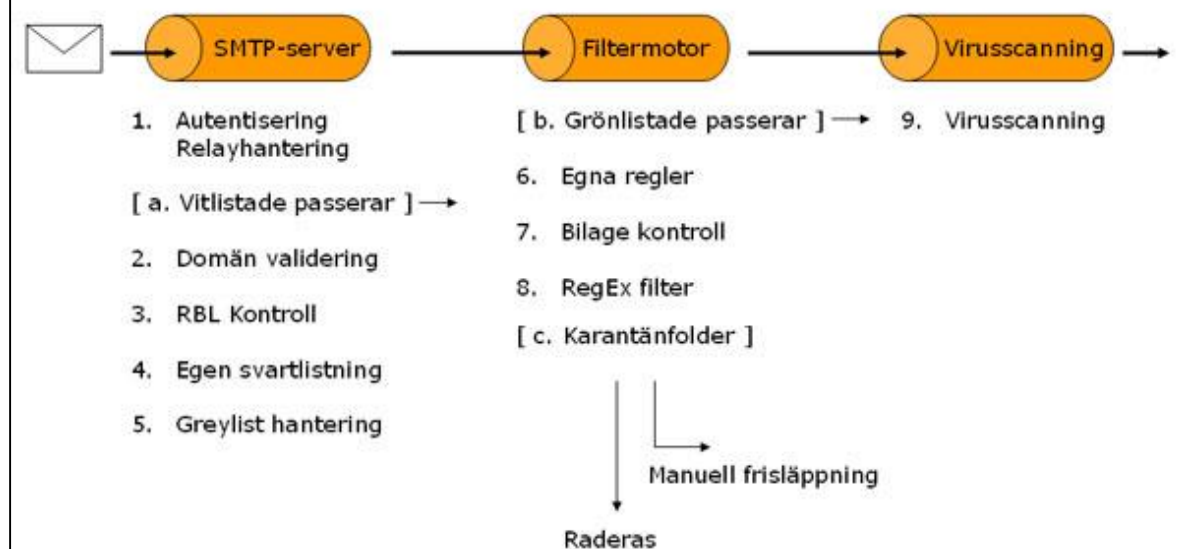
SMTP-server

Filtermotor

Virusscanning

1. Autentisering
Relayhantering

[ a. Vitlistade passerar ]

2. Domän validering

3. RBL Kontroll

4. Egen svartlistning

5. Greylist hantering

[ b. Grönlistade passerar ]

6. Egna regler

7. Bilage kontroll

8. RegEx filter

[ c. Karantänfolder ]

Manuell frisläppning

Raderas

9. Virusscanning